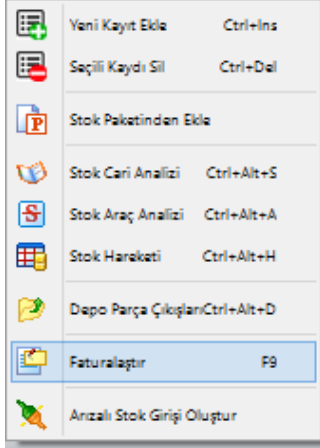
Yeni Kayıt Ekle Ctrl+Ins
Seçili Kaydı Sil Ctrl+Del
Stok Paketinden Ekle
Stok Cari Analizi Ctrl+Alt+S
Stok Araç Analizi Ctrl+Alt+A
Stok Hareketi Ctrl+Alt+H
Depo Parça ÇıkışlarıCtrl+Alt+D
Faturalaştır F9
Arızalı Stok Girişi Oluştur